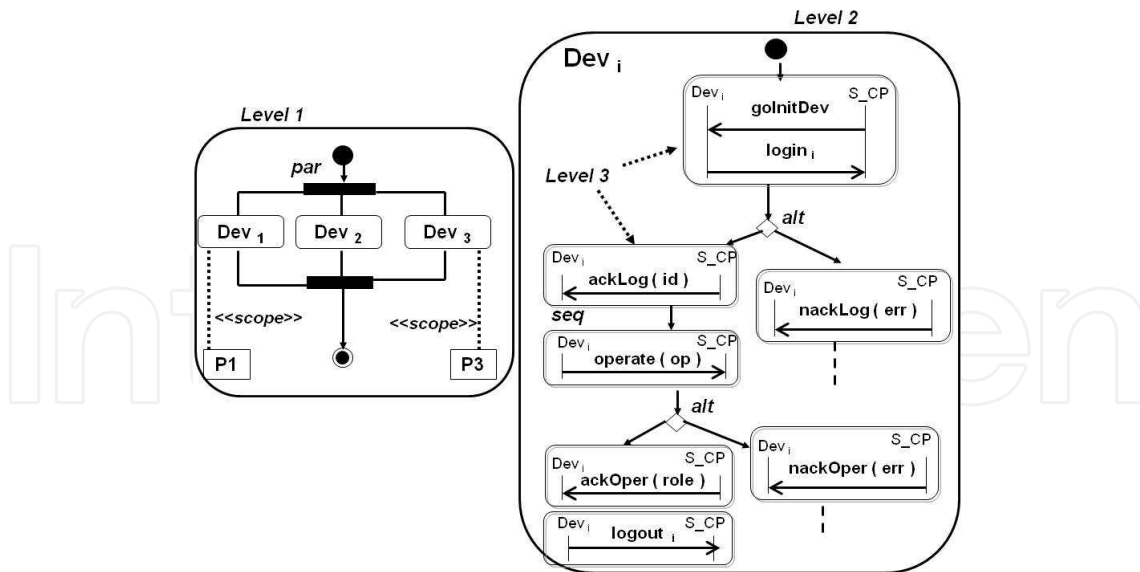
Level 1

par

Dev $_1$

Dev $_2$

Dev $_3$

<<scope>>

<<scope>>

P1

P3

Level 2

Dev $_i$

Dev$_i$

S_CP

goInitDev

login $_i$

Level 3

alt

Dev$_i$

S_CP

ackLog ( id )

Dev$_i$

S_CP

nackLog ( err )

seq

Dev$_i$

S_CP

operate ( op )

alt

Dev$_i$

S_CP

ackOper ( role )

Dev$_i$

S_CP

nackOper ( err )

Dev$_i$

S_CP

logout $_i$